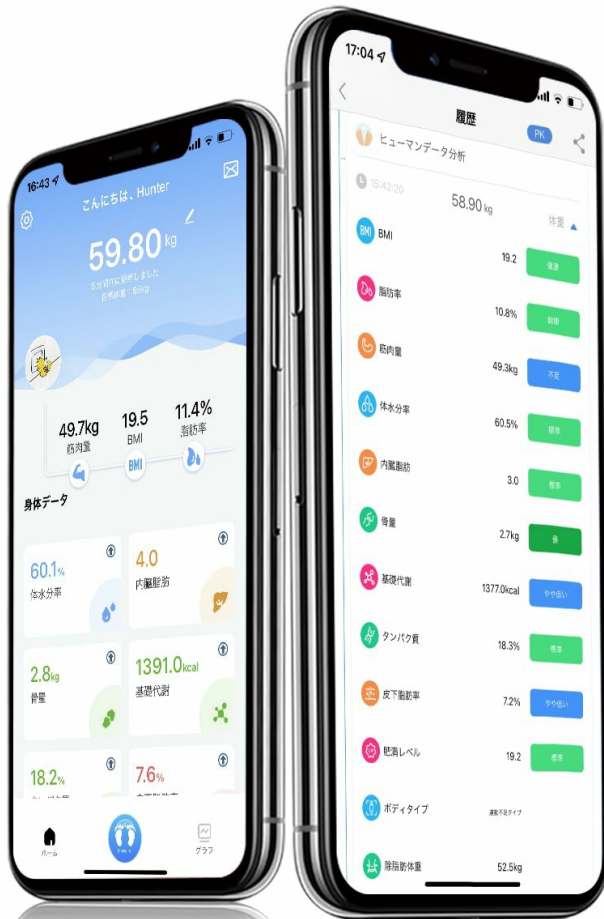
16:43

こんにちは、Hunter

59.80 kg

5分前に計測しました
目標体重：65kg

49.7kg
筋肉量

19.5
BMI

11.4%
脂肪率

BMI

身体データ

60.1%
体水分率

4.0
内臓脂肪

2.8kg
骨量

1391.0kcal
基礎代謝

18.2%

7.6%

ホーム

グラフ

17:04

履歴

PK

ヒューマンデータ分析

15:42:20

58.90 kg

体重

BMI
19.2
健康

脂肪率
10.8%
健康

筋肉量
49.3kg
不足

体水分率
60.5%
標準

内臓脂肪
3.0
標準

骨量
2.7kg
優

基礎代謝
1377.0kcal
やや低い

タンパク質
18.3%
標準

皮下脂肪率
7.2%
やや低い

肥満レベル
19.2
標準

ボディタイプ
運動不足タイプ

除脂肪体重
52.5kg